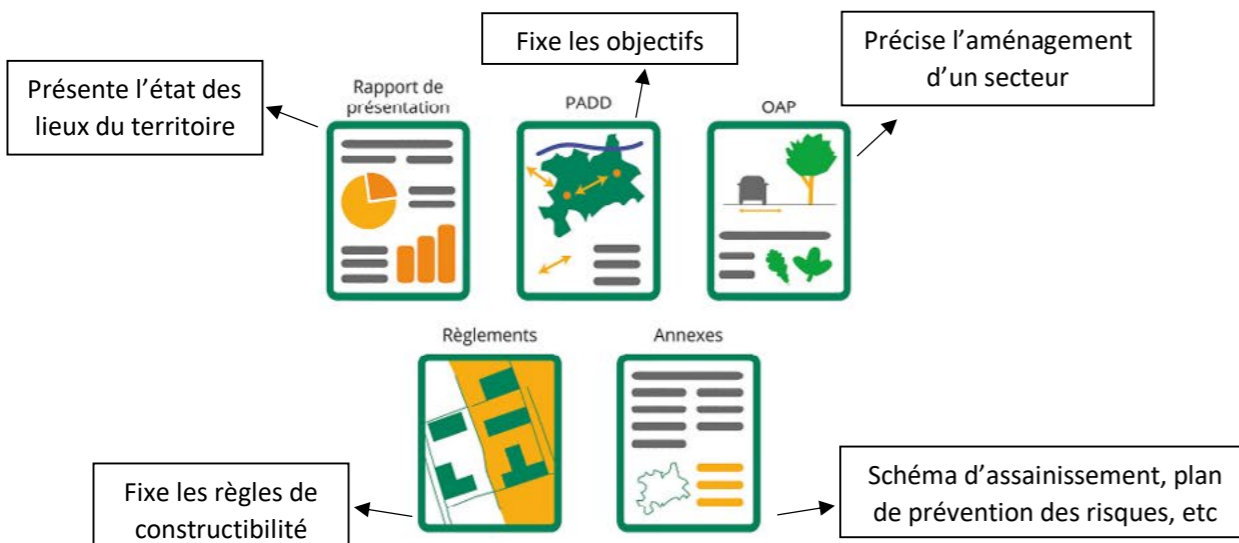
Fixe les objectifs

Présente l'état des lieux du territoire

Rapport de présentation

PADD

OAP

Précise l'aménagement d'un secteur

Règlements

Annexes

Fixe les règles de constructibilité

Schéma d'assainissement, plan de prévention des risques, etc